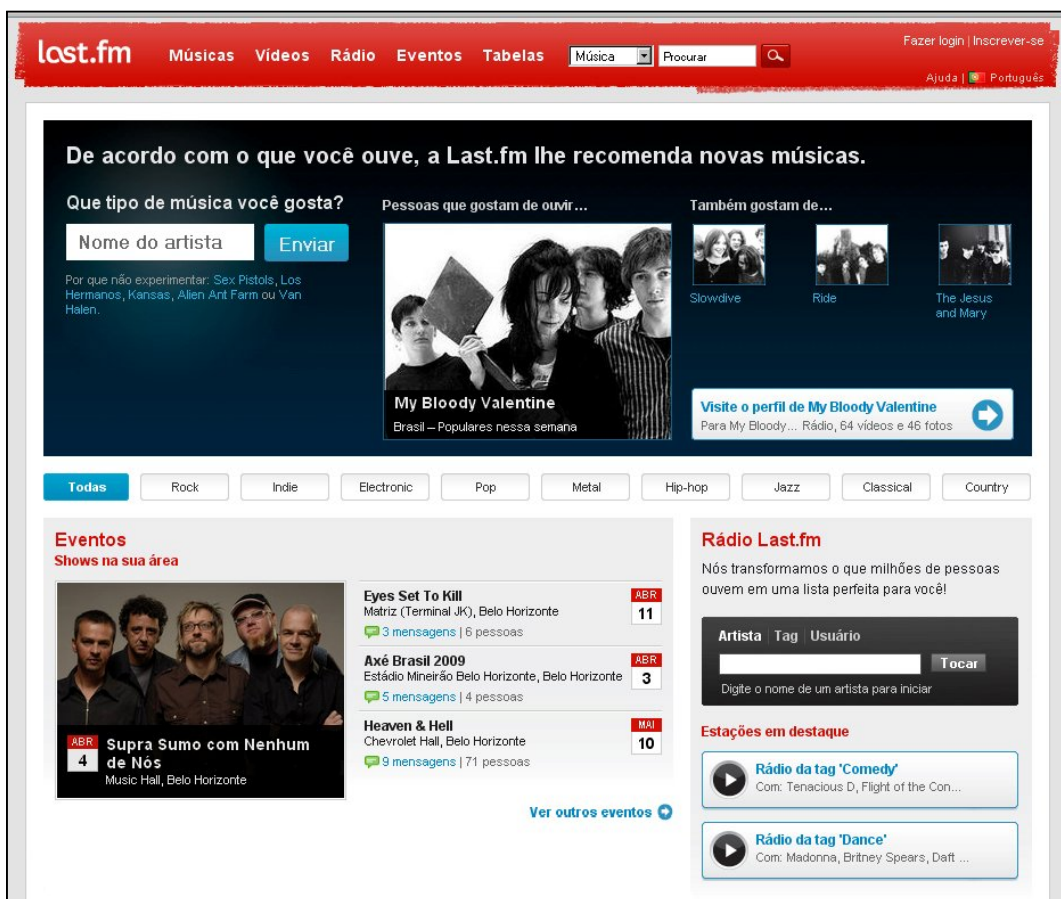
last.fm Músicas Vídeos Rádio Eventos Tabelas Música Procurar

Fazer login | Inscrever-se
Ajuda | Português

De acordo com o que você ouve, a Last.fm lhe recomenda novas músicas.

Que tipo de música você gosta?

Nome do artista Enviar

Por que não experimentar: Sex Pistols, Los Hermanos, Kansas, Alien Ant Farm ou Van Halen.

Pessoas que gostam de ouvir...

My Bloody Valentine
Brasil – Populares nessa semana

Também gostam de...

Slowdive
Ride
The Jesus and Mary

Visite o perfil de My Bloody Valentine
Para My Bloody... Rádio, 64 vídeos e 46 fotos

Todas | Rock | Indie | Electronic | Pop | Metal | Hip-hop | Jazz | Classical | Country

Eventos
Shows na sua área

ABR 4 Supra Sumo com Nenhum de Nós
Music Hall, Belo Horizonte

Eyes Set To Kill
Matriz (Terminal JK), Belo Horizonte
3 mensagens | 6 pessoas
ABR 11

Axé Brasil 2009
Estádio Mineirão Belo Horizonte, Belo Horizonte
5 mensagens | 4 pessoas
ABR 3

Heaven & Hell
Chevrolet Hall, Belo Horizonte
9 mensagens | 71 pessoas
MAI 10

Ver outros eventos

Rádio Last.fm
Nós transformamos o que milhões de pessoas ouvem em uma lista perfeita para você!

Artista | Tag | Usuário
Tocar
Digite o nome de um artista para iniciar

Estações em destaque

Rádio da tag 'Comedy'
Com: Tenacious D, Flight of the Con...

Rádio da tag 'Dance'
Com: Madonna, Britney Spears, Daft ...